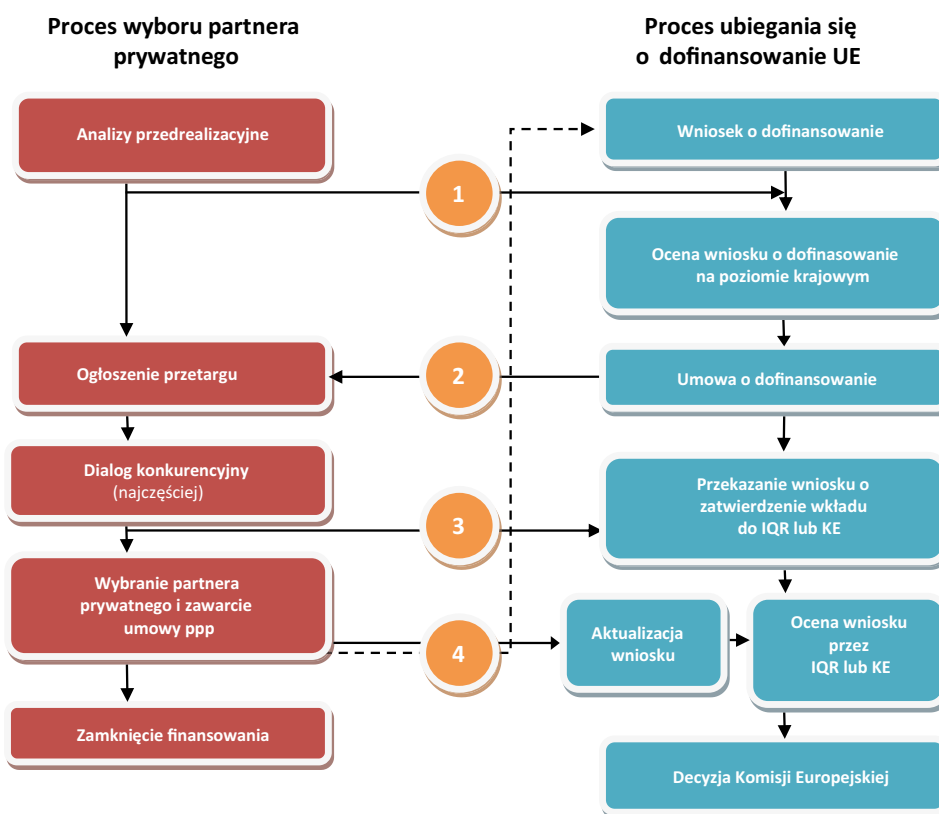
Proces wyboru partnera prywatnego

Proces ubiegania się o dofinansowanie UE

Analizy przedrealizacyjne

Wniosek o dofinansowanie

1

Ocena wniosku o dofinasowanie na poziomie krajowym

Ogłoszenie przetargu

2

Umowa o dofinansowanie

Dialog konkurencyjny (najczęściej)

Przekazanie wniosku o zatwierdzenie wkładu do IQR lub KE

3

Wybranie partnera prywatnego i zawarcie umowy ppp

4

Aktualizacja wniosku

Ocena wniosku przez IQR lub KE

Zamknięcie finansowania

Decyzja Komisji Europejskiej